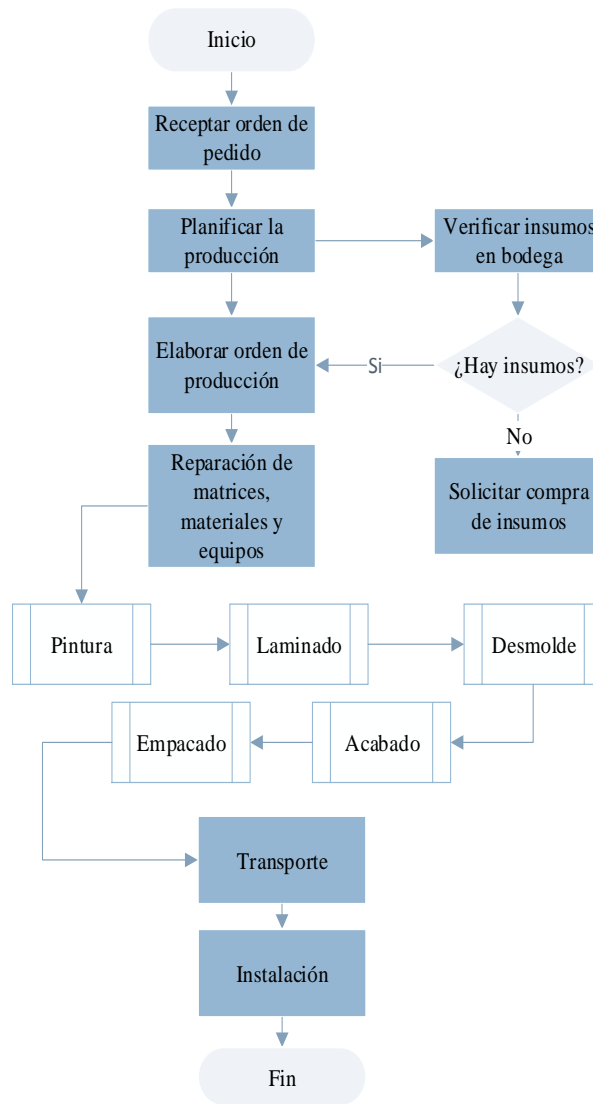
Inicio

Receptar orden de pedido

Planificar la producción

Verificar insumos en bodega

Elaborar orden de producción

Si

¿Hay insumos?

No

Reparación de matrices, materiales y equipos

Solicitar compra de insumos

Pintura

Laminado

Desmolde

Empacado

Acabado

Transporte

Instalación

Fin